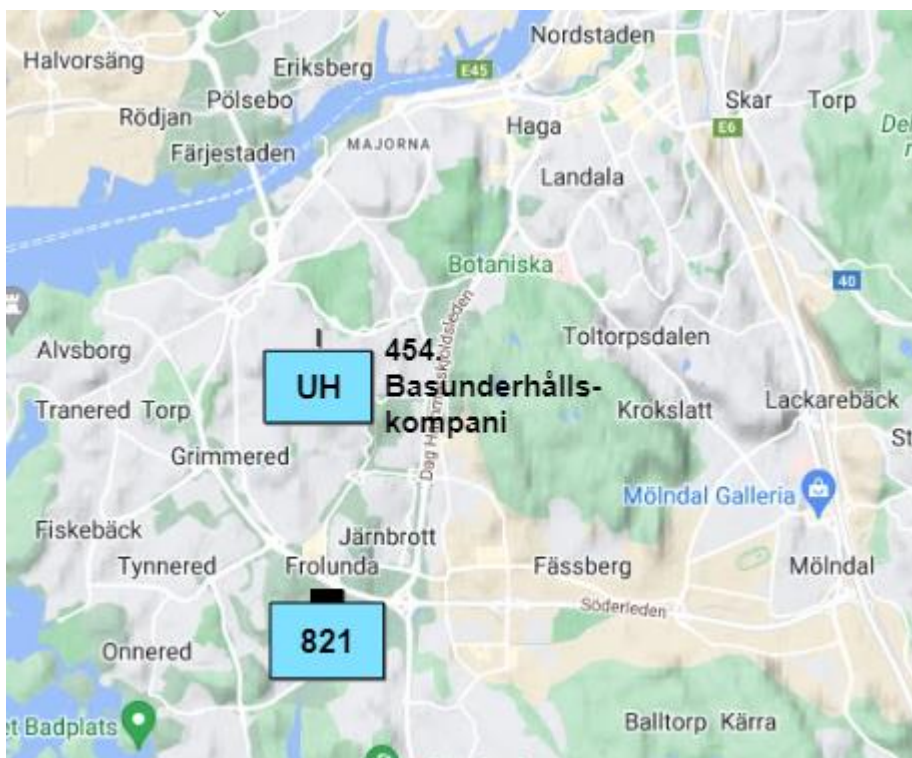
Halvorsäng
Eriksberg
E45
Nordstaden
Pölsebo
Rödjan
Färjestaden
MAJORNA
Haga
Skar
Torp
E6
Del
Landala
Botaniska
40
Dag Hammarskjöldsleden
Toltorpsdalen
Älvsborg
UH
454 Basunderhålls-kompani
Tranered
Torp
Krokslatt
Lackarebäck
St
Grimmered
Mölndal Galleria
Fiskebäck
Järnbrott
Tynnered
Frölunda
Fässberg
Mölndal
Söderleden
821
Önnered
et Badplats
Balltorp
Kärra